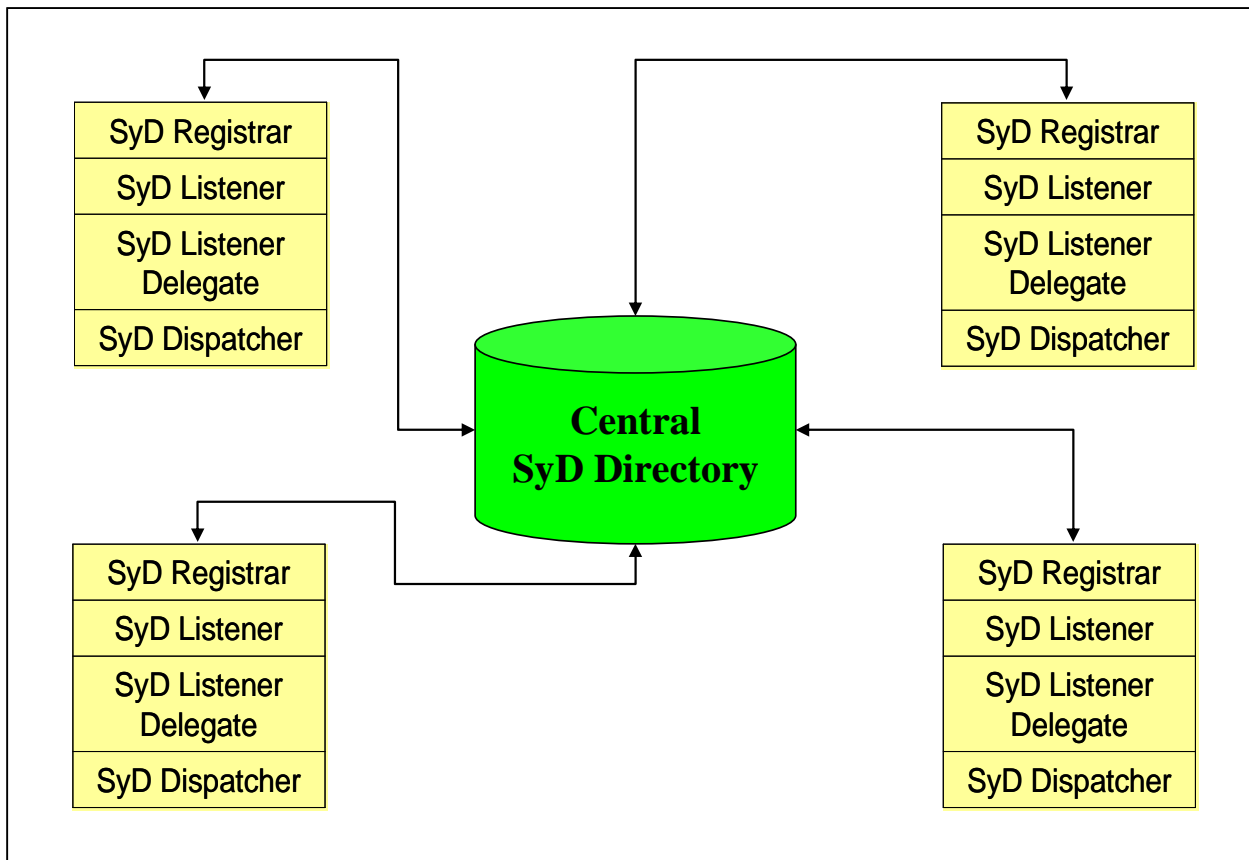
SyD Registrar
SyD Listener
SyD Listener Delegate
SyD Dispatcher

SyD Registrar
SyD Listener
SyD Listener Delegate
SyD Dispatcher

Central SyD Directory

SyD Registrar
SyD Listener
SyD Listener Delegate
SyD Dispatcher

SyD Registrar
SyD Listener
SyD Listener Delegate
SyD Dispatcher